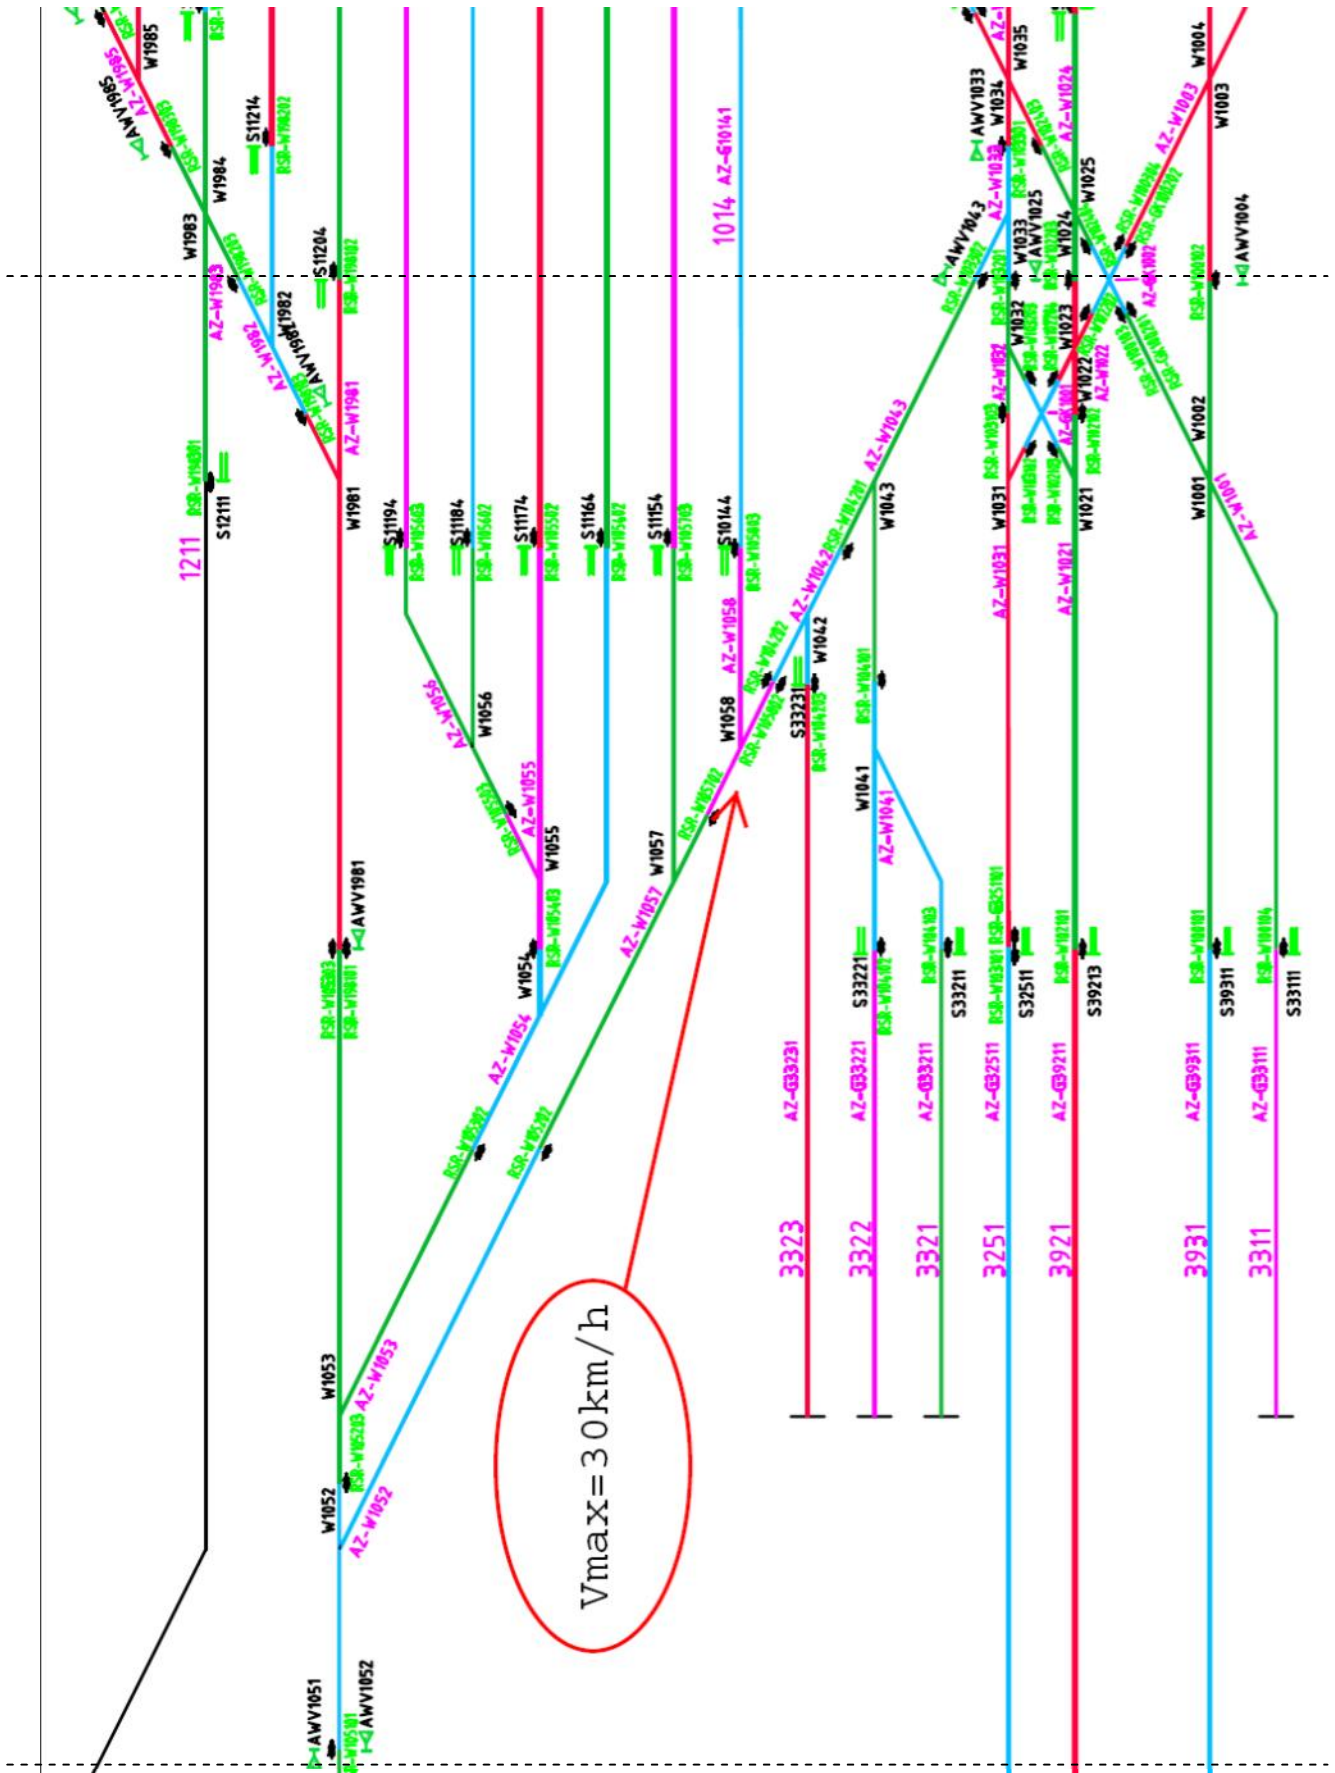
W1985
AWV1985
AZ-W1985
W1984
W1983
AZ-W1983
S11214
S11204
W1982
AWV1982
AZ-W1982
AZ-W1981
W1981
S12111
1211
1014 AZ-G10141
S11194
S11184
S11174
S11164
S11154
S10144
AZ-W1056
W1056
AZ-W1055
W1055
W1057
AZ-W1058
W1058
S33231
W1042
AZ-W1042
AZ-W1043
W1043
W1041
AZ-W1041
AWV1981
W1054
AZ-W1054
AZ-W1057
S33221
S33211
S32511
S39213
S39311
S33111
AZ-G33231
AZ-G33221
AZ-G33211
AZ-G32511
AZ-G39211
AZ-G39311
AZ-G33111
3323
3322
3321
3251
3921
3931
3311
W1035
AWV1033
W1034
AZ-W1033
AWV1043
W1033
AWV1025
W1025
W1024
AZ-W1024
W1004
W1003
AZ-W1003
AWV1004
W1032
W1023
W1022
AZ-W1022
AZ-W1032
W1031
AZ-W1031
W1021
AZ-W1021
W1002
W1001
AZ-W1001
W1053
AZ-W1053
W1052
AZ-W1052
Vmax=30km/h
AWV1051
AWV1052